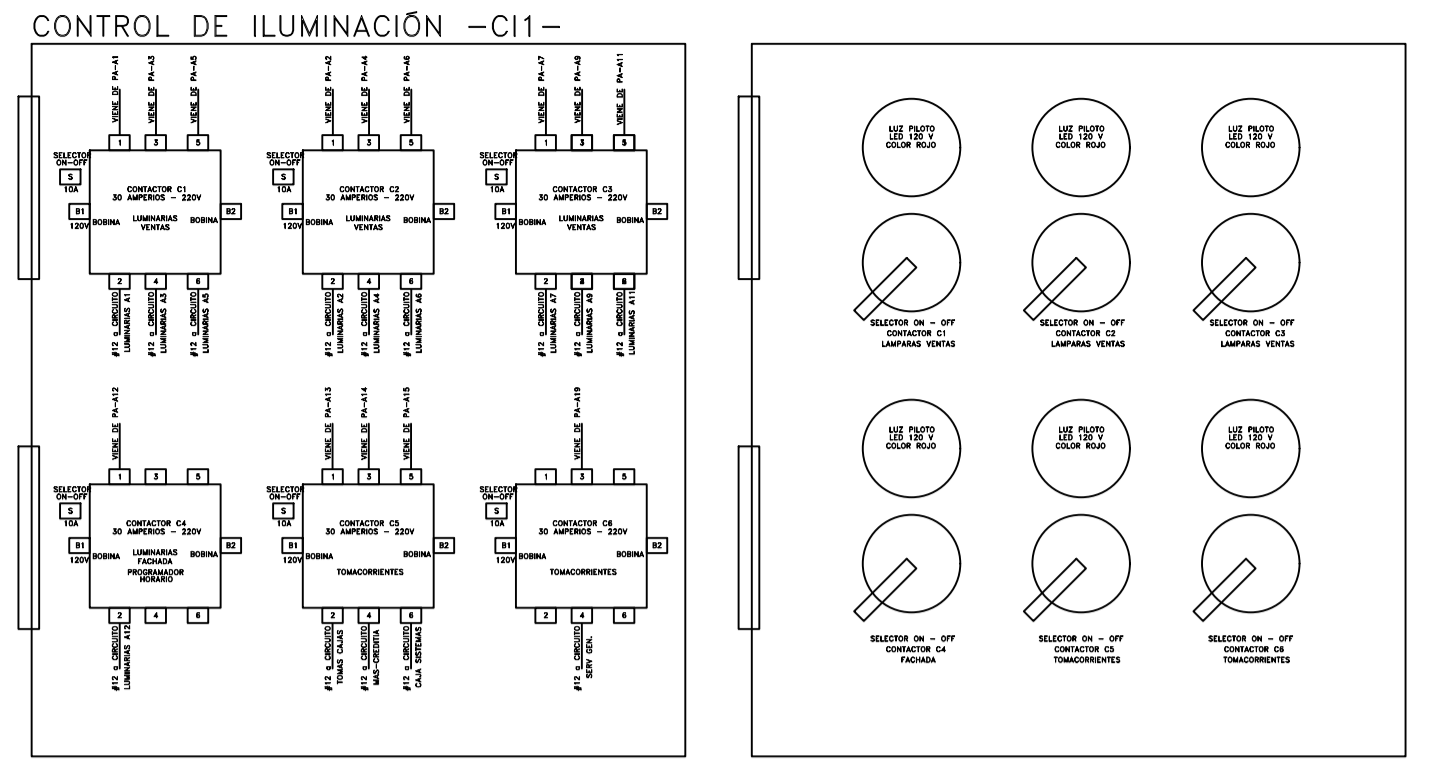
CONTROL DE ILUMINACIÓN –CI1–

VIENE DE PA-A1
VIENE DE PA-A3
VIENE DE PA-A5
1 3 5
SELECTOR ON-OFF
S
10A
CONTACTOR C1
30 AMPERIOS – 220V
B1
120V
BOBINA
LUMINARIAS VENTAS
BOBINA
B2
2 4 6
#12 a CIRCUITO LUMINARIAS A1
#12 a CIRCUITO LUMINARIAS A3
#12 a CIRCUITO LUMINARIAS A5

VIENE DE PA-A2
VIENE DE PA-A4
VIENE DE PA-A6
1 3 5
SELECTOR ON-OFF
S
10A
CONTACTOR C2
30 AMPERIOS – 220V
B1
120V
BOBINA
LUMINARIAS VENTAS
BOBINA
B2
2 4 6
#12 a CIRCUITO LUMINARIAS A2
#12 a CIRCUITO LUMINARIAS A4
#12 a CIRCUITO LUMINARIAS A6

VIENE DE PA-A7
VIENE DE PA-A9
VIENE DE PA-A11
1 3 5
SELECTOR ON-OFF
S
10A
CONTACTOR C3
30 AMPERIOS – 220V
B1
120V
BOBINA
LUMINARIAS VENTAS
BOBINA
B2
2 8 6
#12 a CIRCUITO LUMINARIAS A7
#12 a CIRCUITO LUMINARIAS A9
#12 a CIRCUITO LUMINARIAS A11

VIENE DE PA-A12
1 3 5
SELECTOR ON-OFF
S
10A
CONTACTOR C4
30 AMPERIOS – 220V
B1
120V
BOBINA
LUMINARIAS FACHADA
PROGRAMADOR HORARIO
BOBINA
B2
2 4 6
#12 a CIRCUITO LUMINARIAS A12

VIENE DE PA-A13
VIENE DE PA-A14
VIENE DE PA-A15
1 3 5
SELECTOR ON-OFF
S
10A
CONTACTOR C5
30 AMPERIOS – 220V
B1
120V
BOBINA
TOMACORRIENTES
BOBINA
B2
2 4 6
#12 a CIRCUITO TOMAS CAJAS
#12 a CIRCUITO MAS-CREDITIA
#12 a CIRCUITO CAJA SISTEMAS

VIENE DE PA-A19
1 3 5
SELECTOR ON-OFF
S
10A
CONTACTOR C6
30 AMPERIOS – 220V
B1
120V
BOBINA
TOMACORRIENTES
BOBINA
B2
2 4 6
#12 a CIRCUITO SERV GEN.

LUZ PILOTO LED 120 V COLOR ROJO
LUZ PILOTO LED 120 V COLOR ROJO
LUZ PILOTO LED 120 V COLOR ROJO

SELECTOR ON – OFF CONTACTOR C1 LAMPARAS VENTAS
SELECTOR ON – OFF CONTACTOR C2 LAMPARAS VENTAS
SELECTOR ON – OFF CONTACTOR C3 LAMPARAS VENTAS

LUZ PILOTO LED 120 V COLOR ROJO
LUZ PILOTO LED 120 V COLOR ROJO
LUZ PILOTO LED 120 V COLOR ROJO

SELECTOR ON – OFF CONTACTOR C4 FACHADA
SELECTOR ON – OFF CONTACTOR C5 TOMACORRIENTES
SELECTOR ON – OFF CONTACTOR C6 TOMACORRIENTES